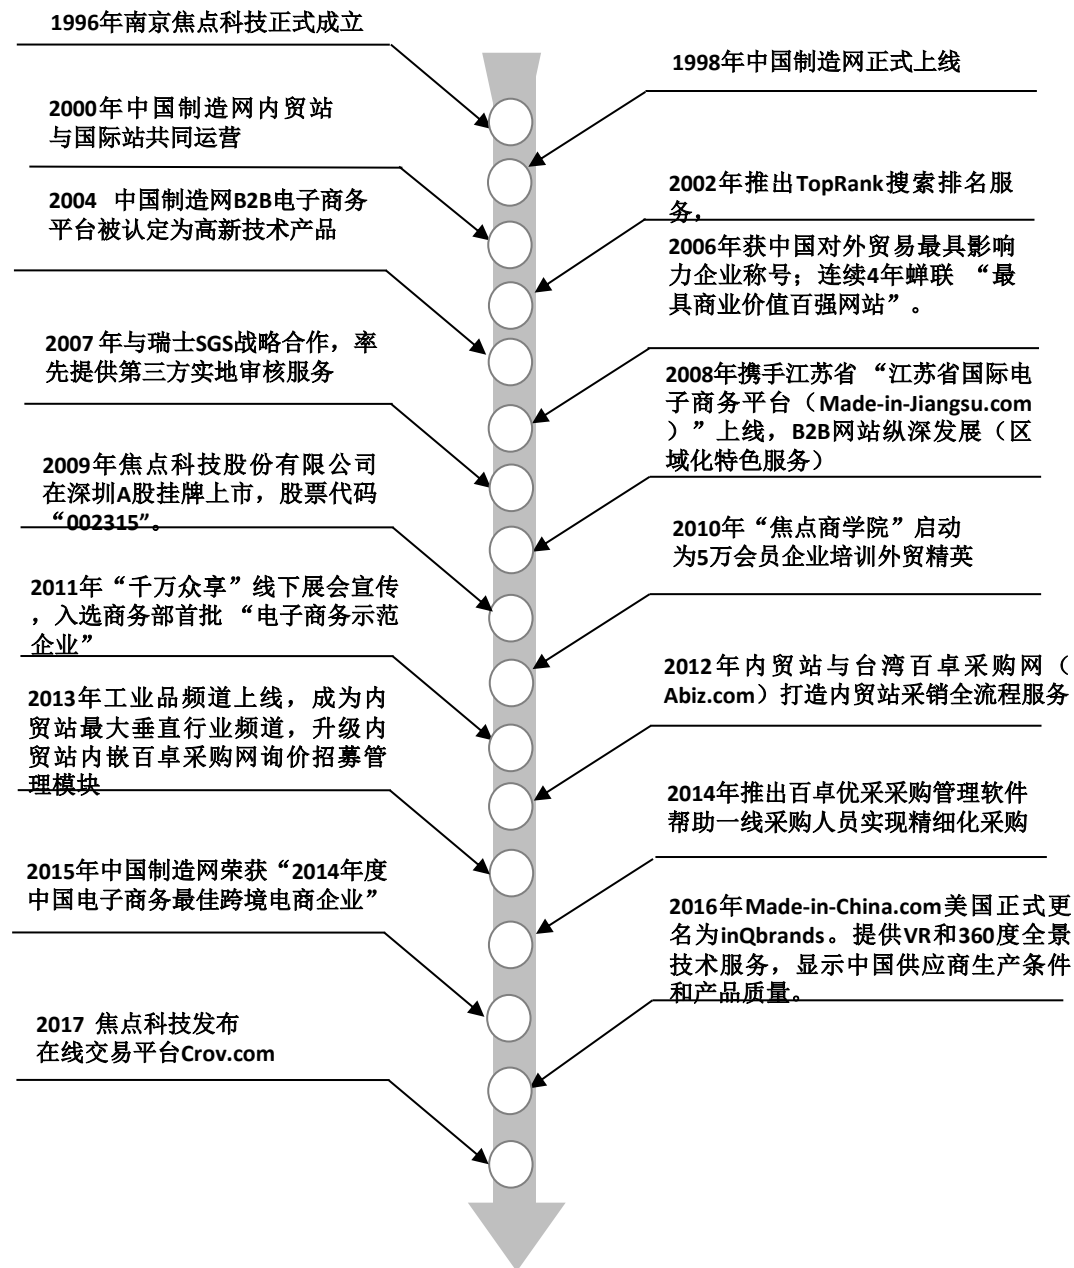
1996年南京焦点科技正式成立

1998年中国制造网正式上线

2000年中国制造网内贸站与国际站共同运营

2002年推出TopRank搜索排名服务，

2004 中国制造网B2B电子商务平台被认定为高新技术产品

2006年获中国对外贸易最具影响力企业称号；连续4年蝉联 “最具商业价值百强网站”。

2007年与瑞士SGS战略合作，率先提供第三方实地审核服务

2008年携手江苏省 “江苏省国际电子商务平台（Made-in-Jiangsu.com）”上线，B2B网站纵深发展（区域化特色服务）

2009年焦点科技股份有限公司在深圳A股挂牌上市，股票代码“002315”。

2010年“焦点商学院”启动为5万会员企业培训外贸精英

2011年“千万众享”线下展会宣传，入选商务部首批 “电子商务示范企业”

2012年内贸站与台湾百卓采购网（Abiz.com）打造内贸站采销全流程服务

2013年工业品频道上线，成为内贸站最大垂直行业频道，升级内贸站内嵌百卓采购网询价招募管理模块

2014年推出百卓优采采购管理软件帮助一线采购人员实现精细化采购

2015年中国制造网荣获“2014年度中国电子商务最佳跨境电商企业”

2016年Made-in-China.com美国正式更名为inQbrands。提供VR和360度全景技术服务，显示中国供应商生产条件和产品质量。

2017 焦点科技发布在线交易平台Crov.com